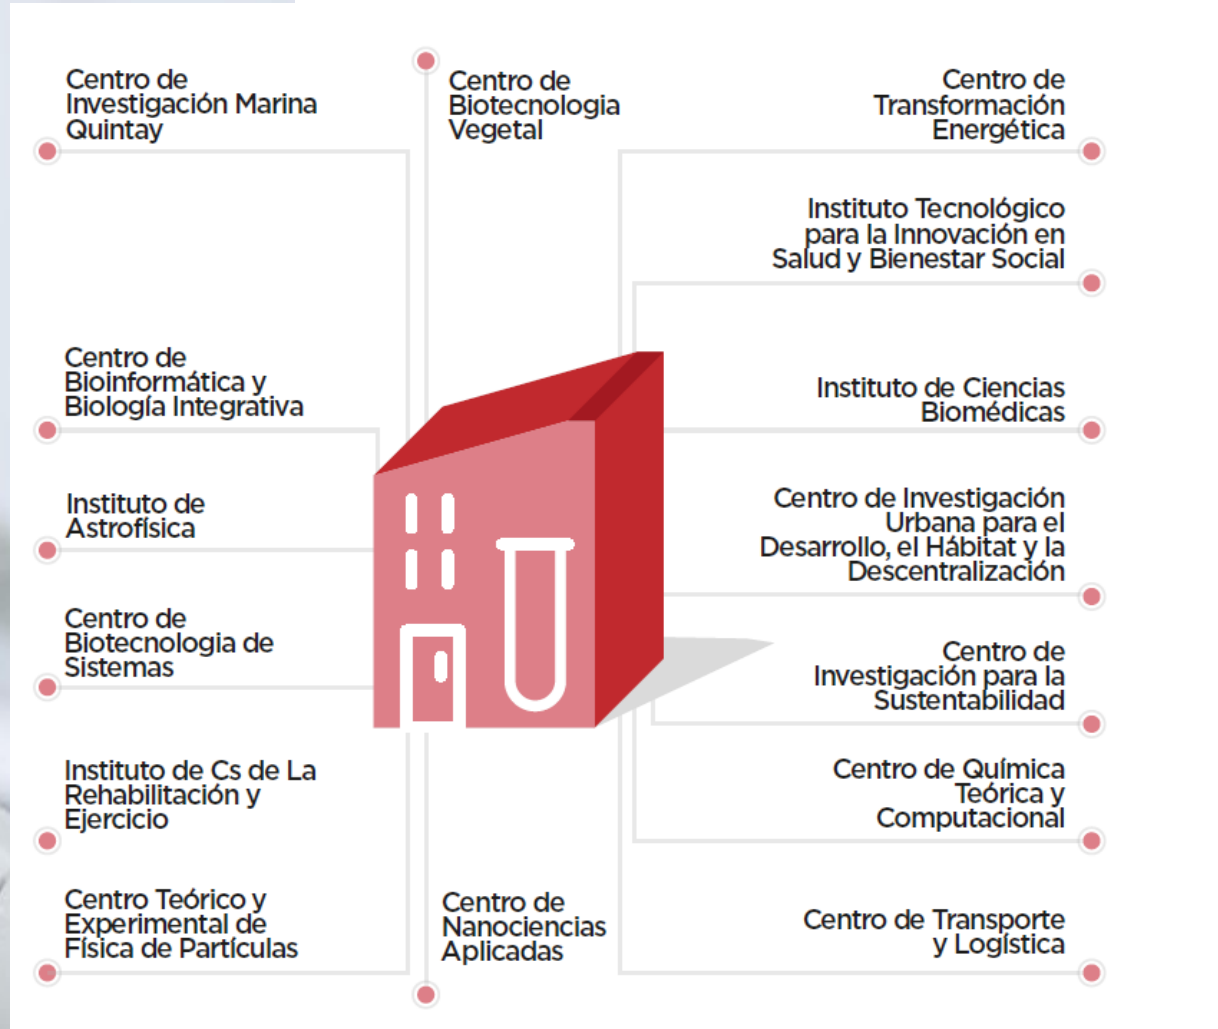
Centro de Investigación Marina Quintay

Centro de Biotecnologia Vegetal

Centro de Transformación Energética

Instituto Tecnológico para la Innovación en Salud y Bienestar Social

Centro de Bioinformática y Biología Integrativa

Instituto de Ciencias Biomédicas

Instituto de Astrofísica

Centro de Investigación Urbana para el Desarrollo, el Hábitat y la Descentralización

Centro de Biotecnologia de Sistemas

Centro de Investigación para la Sustentabilidad

Instituto de Cs de La Rehabilitación y Ejercicio

Centro de Química Teórica y Computacional

Centro Teórico y Experimental de Física de Partículas

Centro de Nanociencias Aplicadas

Centro de Transporte y Logística